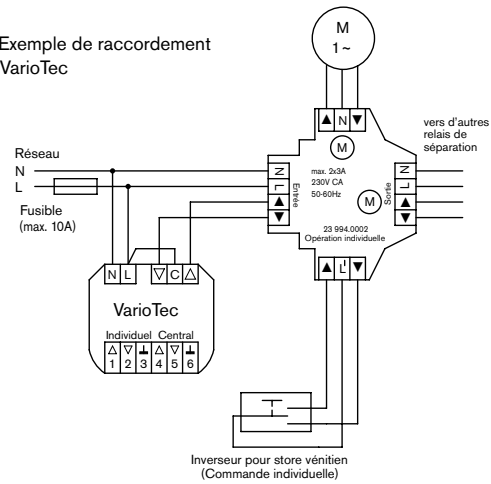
Exemple de raccordement VarioTec

M
1 ~

▲ N ▼

vers d'autres relais de séparation

Réseau
N
L

Fusible
(max. 10A)

N
L
▲
▼
Entrée

M

max. 2x3A
230V CA
50-60Hz

M

Sortie
N
L
▲
▼

23 994.0002
Opération individuelle

▲ L' ▼

N L ▽ C △

VarioTec

Individuel Central
△ ▽ ⊥ △ ▽ ⊥
1 2 3 4 5 6

Inverseur pour store vénitien
(Commande individuelle)